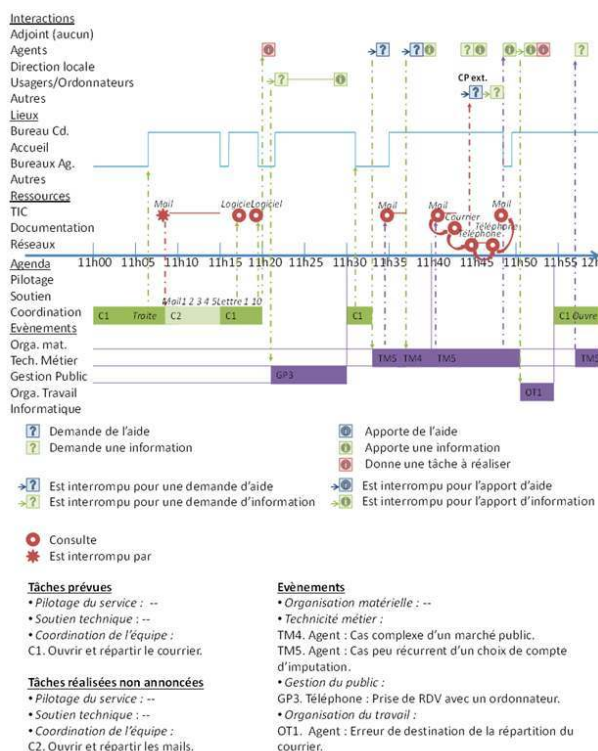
Interactions
Adjoint (aucun)
Agents
Direction locale
Usagers/Ordonnateurs
Autres
Lieux
Bureau Cd.
Accueil
Bureaux Ag.
Autres
Ressources
TIC
Documentation
Réseaux
Agenda
Pilotage
Soutien
Coordination
Evènements
Orga. mat.
Tech. Métier
Gestion Public
Orga. Travail
Informatique

CP ext.
Mail
Logiciel
Logiciel
Mail
Mail
Courrier
Mail
Téléphone
Téléphone

11h00 11h05 11h10 11h15 11h20 11h25 11h30 11h35 11h40 11h45 11h50 11h55 12h

Mail 1 2 3 4 5 Lettre 1 10
C1 Traite C2 C1 C1 C1 Ouvre
TM5 TM4 TM5 TM5
GP3
OT1

? Demande de l'aide
? Demande une information
Apporte de l'aide
Apporte une information
Donne une tâche à réaliser

Est interrompu pour une demande d'aide
Est interrompu pour une demande d'information
Est interrompu pour l'apport d'aide
Est interrompu pour l'apport d'information

Consulte
Est interrompu par

Tâches prévues
• Pilotage du service : --
• Soutien technique : --
• Coordination de l'équipe :
C1. Ouvrir et répartir le courrier.

Tâches réalisées non annoncées
• Pilotage du service : --
• Soutien technique : --
• Coordination de l'équipe :
C2. Ouvrir et répartir les mails.

Evènements
• Organisation matérielle : --
• Technicité métier :
TM4. Agent : Cas complexe d'un marché public.
TM5. Agent : Cas peu récurrent d'un choix de compte d'imputation.
• Gestion du public :
GP3. Téléphone : Prise de RDV avec un ordonnateur.
• Organisation du travail :
OT1. Agent : Erreur de destination de la répartition du courrier.